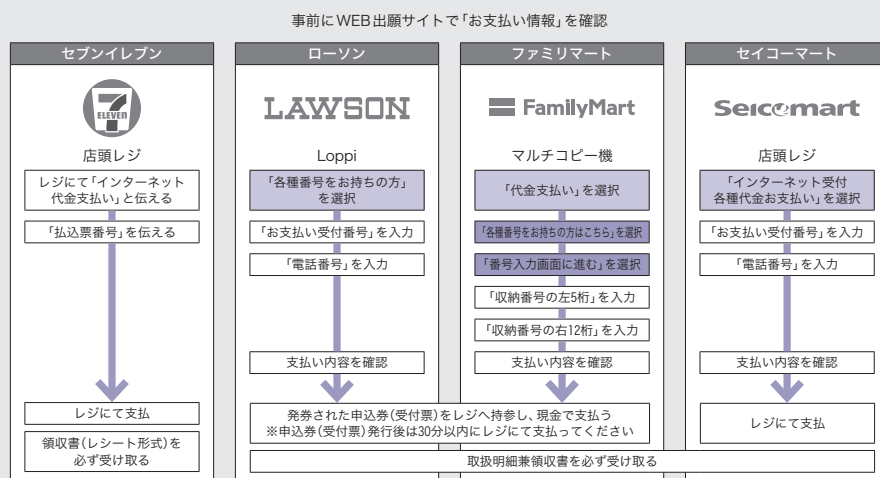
事前にWEB出願サイトで「お支払い情報」を確認

セブンイレブン

ELEVEN

店頭レジ

レジにて「インターネット代金支払い」と伝える

「払込票番号」を伝える

レジにて支払

領収書(レシート形式)を必ず受け取る

ローソン

LAWSON

Loppi

「各種番号をお持ちの方」を選択

「お支払い受付番号」を入力

「電話番号」を入力

支払い内容を確認

ファミリマート

FamilyMart

マルチコピー機

「代金支払い」を選択

「各種番号をお持ちの方はこちら」を選択

「番号入力画面に進む」を選択

「収納番号の左5桁」を入力

「収納番号の右12桁」を入力

支払い内容を確認

発券された申込券(受付票)をレジへ持参し、現金で支払う
※申込券(受付票)発行後は30分以内にレジにて支払ってください

取扱明細兼領収書を必ず受け取る

セイコーマート

Seicomart

店頭レジ

「インターネット受付各種代金お支払い」を選択

「お支払い受付番号」を入力

「電話番号」を入力

支払い内容を確認

レジにて支払